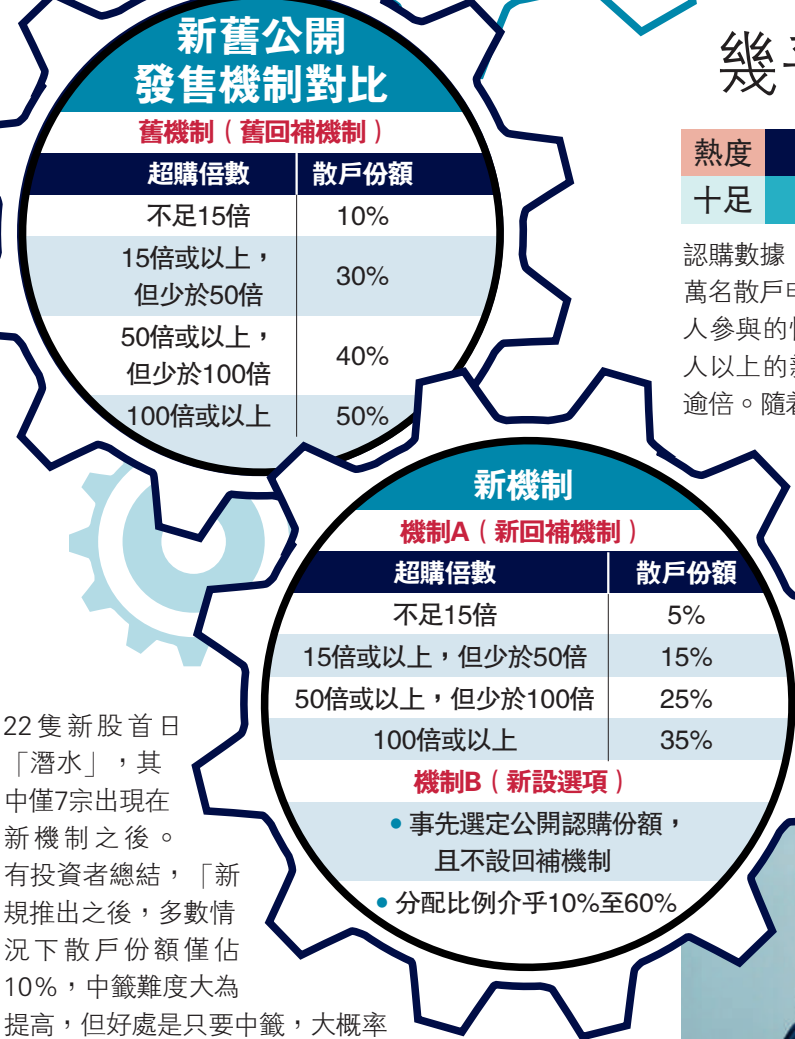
新舊公開
發售機制對比

舊機制（舊回補機制）

| 超購倍數 | 散戶份額 |
|---|---|
| 不足15倍 | 10% |
| 15倍或以上，但少於50倍 | 30% |
| 50倍或以上，但少於100倍 | 40% |
| 100倍或以上 | 50% |

新機制

機制A（新回補機制）

| 超購倍數 | 散戶份額 |
|---|---|
| 不足15倍 | 5% |
| 15倍或以上，但少於50倍 | 15% |
| 50倍或以上，但少於100倍 | 25% |
| 100倍或以上 | 35% |

機制B（新設選項）

• 事先選定公開認購份額，且不設回補機制

• 分配比例介乎10%至60%

幾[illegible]

| 熱度 | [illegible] |
|---|---|
| 十足 | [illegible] |

認購數據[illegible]
萬名散戶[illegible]
人參與的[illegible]
人以上的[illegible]
逾倍。隨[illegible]

22隻新股首日「潛水」，其中僅7宗出現在新機制之後。有投資者總結，「新規推出之後，多數情況下散戶份額僅佔10%，中籤難度大為提高，但好處是只要中籤，大概率